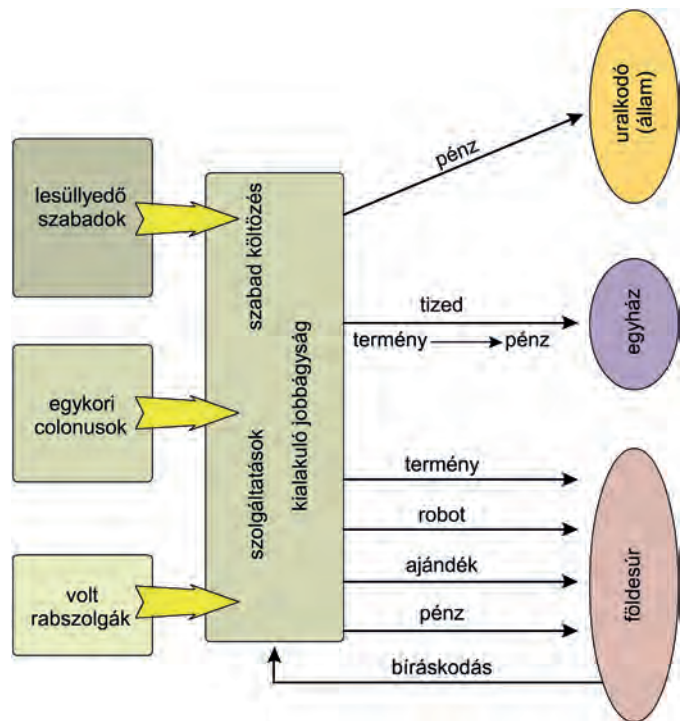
lesüllyedő szabadok

egykori colonusok

volt rabszolgák

szabad költözés

kialakuló jobbágyság

szolgáltatások

pénz

uralkodó (állam)

tized

termény → pénz

egyház

termény

robot

ajándék

pénz

földesúr

bíráskodás